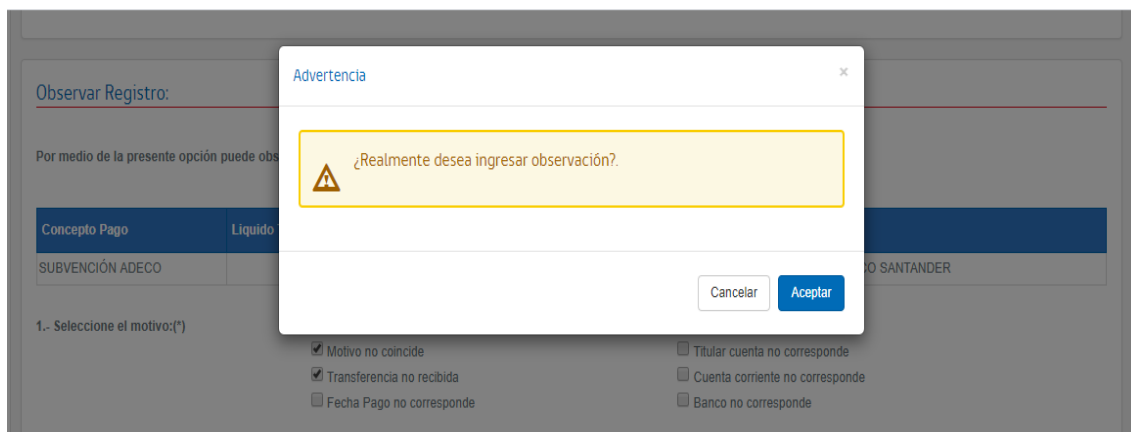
Observar Registro:

Por medio de la presente opción puede obs

| Concepto Pago | Líquido | |
|---|---|---|
| SUBVENCIÓN ADECO | | O SANTANDER |

1.- Seleccione el motivo:(*)

Motivo no coincide
Transferencia no recibida
Fecha Pago no corresponde
Titular cuenta no corresponde
Cuenta corriente no corresponde
Banco no corresponde

Advertencia

×

¿Realmente desea ingresar observación?.

Cancelar
Aceptar